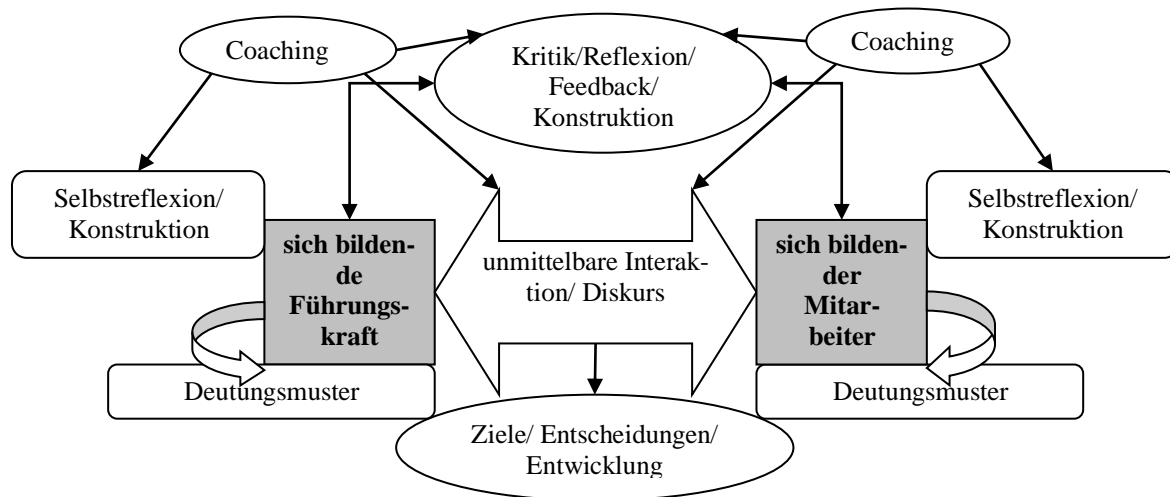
Coaching

Kritik/Reflexion/ Feedback/ Konstruktion

Coaching

Selbstreflexion/ Konstruktion

sich bildende Führungskraft

unmittelbare Interaktion/ Diskurs

sich bildender Mitarbeiter

Selbstreflexion/ Konstruktion

Deutungsmuster

Deutungsmuster

Ziele/ Entscheidungen/ Entwicklung